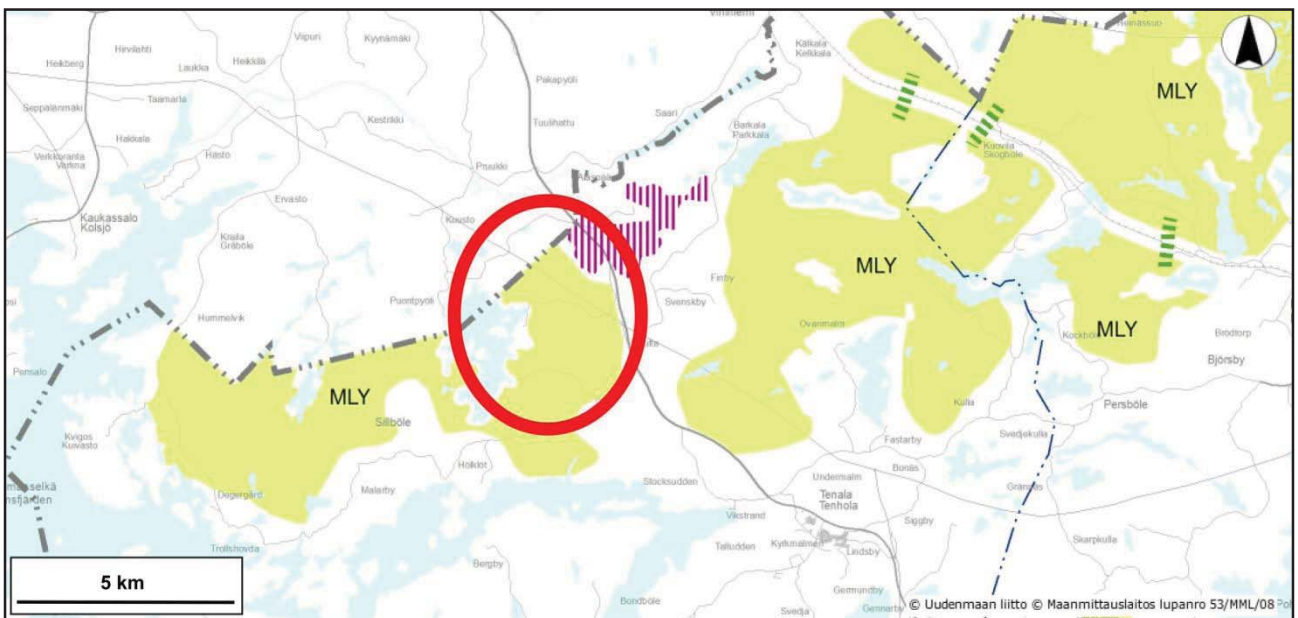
Virmiemi
Hanassuo
Heikberg
Hevilahti
Laukka
Heikkilä
Vipuri
Kyynämäki
Pakapyöli
Kalkala
Kelkkala
MLY
Seppälänmäki
Taamarla
Kestikki
Saari
Tuulihattu
Barkala
Parkkala
Hakkala
Hasto
Pruuldo
Kiovila
Skogböle
Verkkoranta
Varkna
Ervasto
Kaukassalo
Kolsjö
Kuusto
Kraila
Gråböle
Finby
MLY
Svenskby
Puontpyöli
Hummelvik
Ovanmalm
MLY
Kockböle
Brodtorp
Björsby
Persalo
MLY
Sillböle
Kulla
Persböle
Kvigos
Kuvasto
Fastarby
Svedjekulla
Holldot
Bonäs
Undermalm
Stocksudden
Gräsnäs
Malarby
Dagergård
Tenala
Tenhola
Siggby
Vikstrand
Talludden
Kyrkmalmen
Lindsby
Skarpkulla
Trollshovda
Bergby
Gennarby
5 km
Bondböle
Svedja
© Uudenmaan liitto © Maanmittauslaitos lupanro 53/MML/08